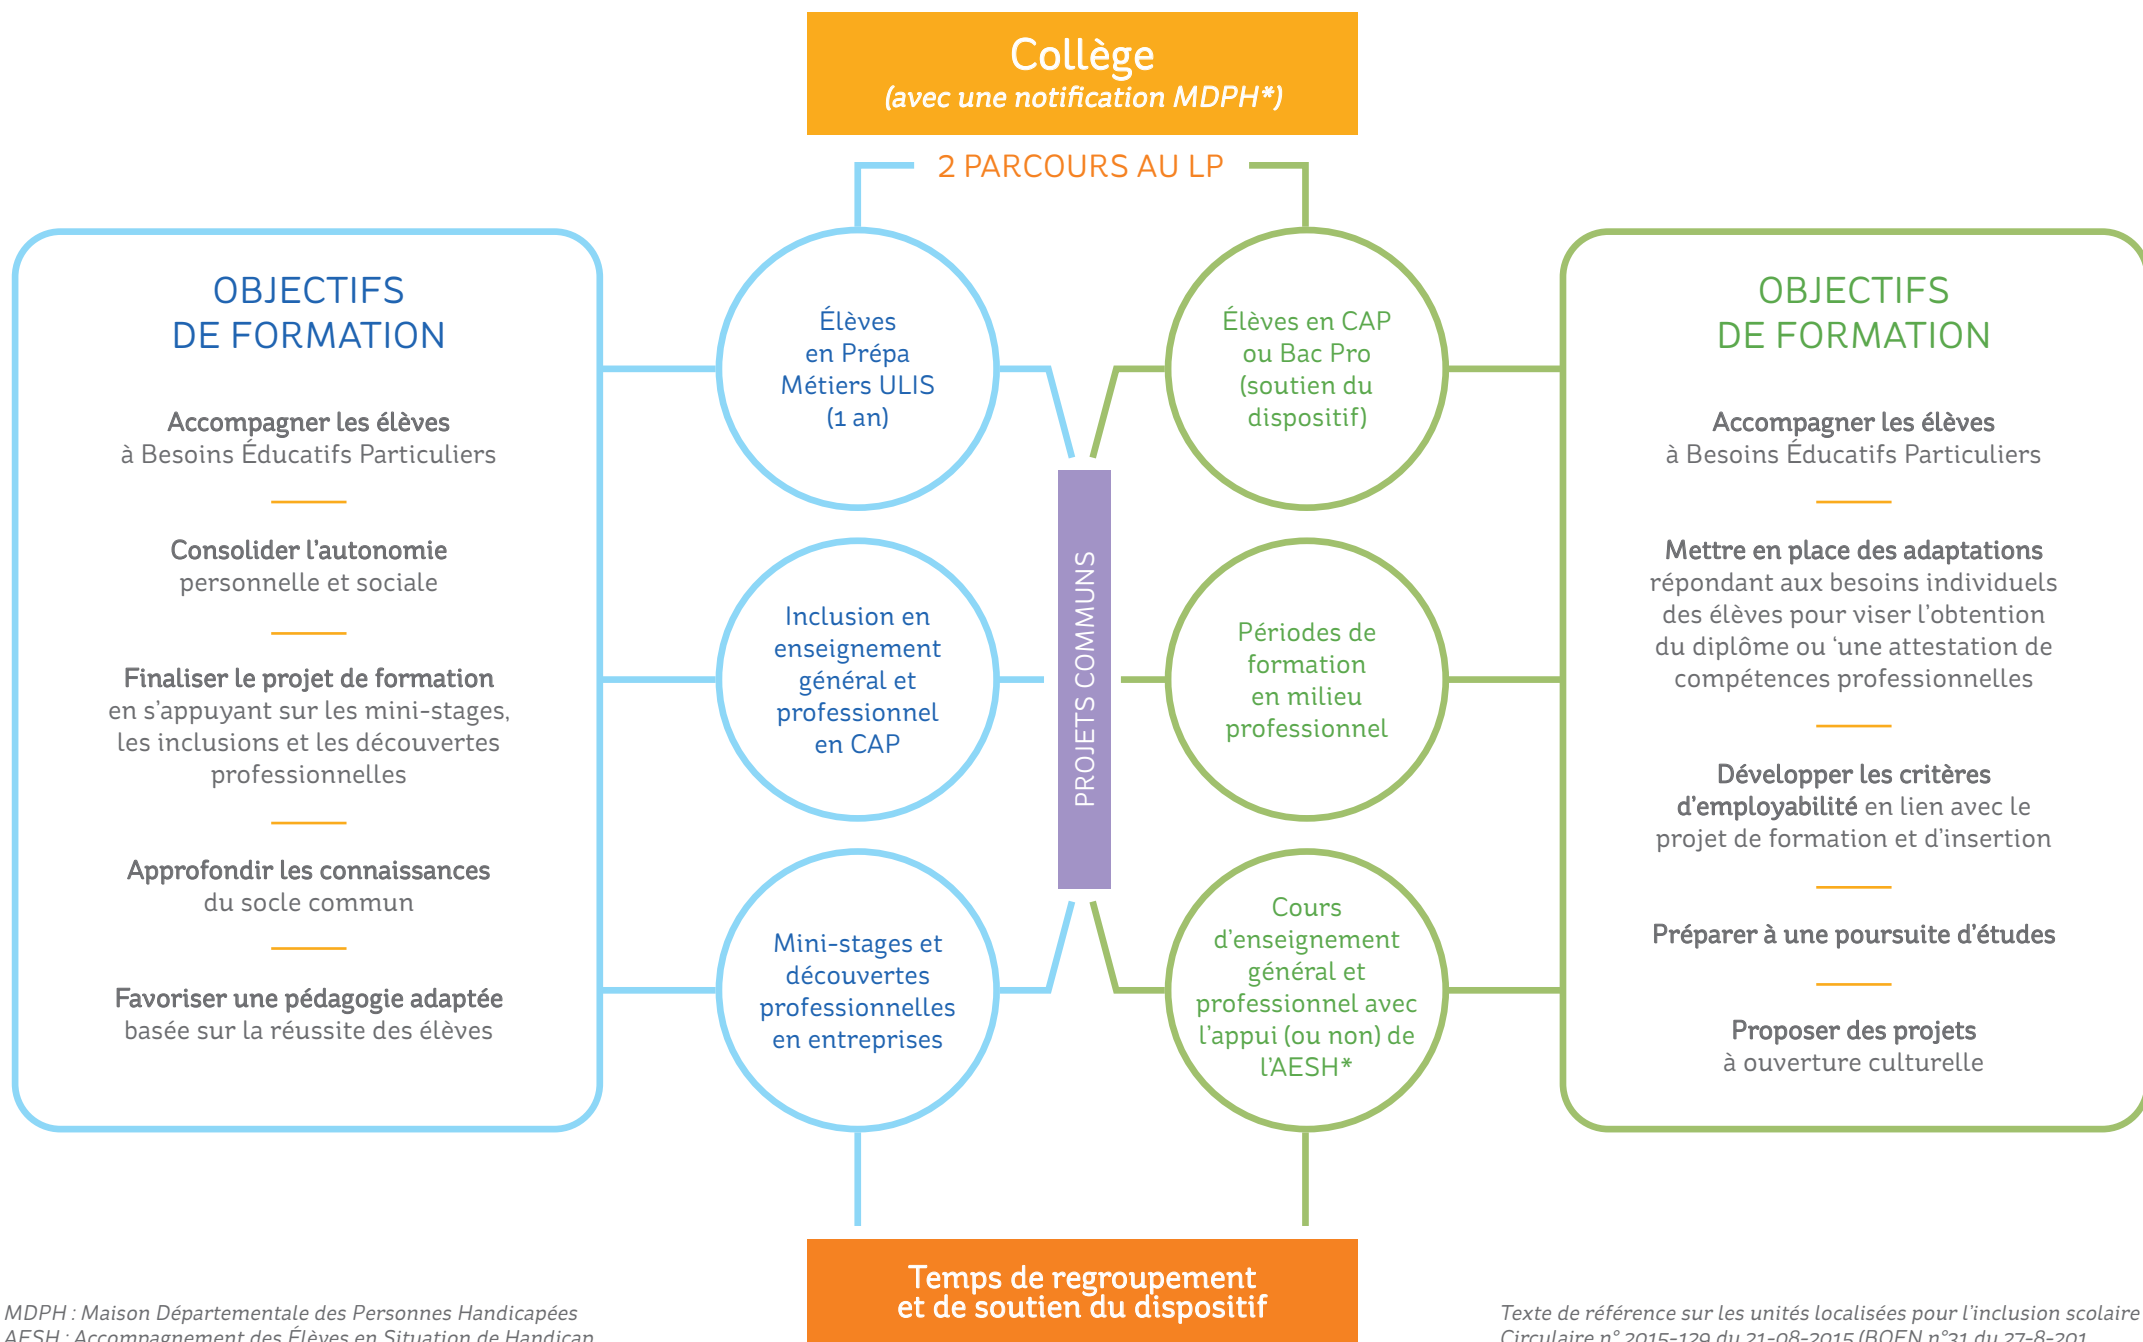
Collège
(avec une notification MDPH*)

2 PARCOURS AU LP

OBJECTIFS DE FORMATION

Accompagner les élèves à Besoins Éducatifs Particuliers

Consolider l'autonomie personnelle et sociale

Finaliser le projet de formation en s'appuyant sur les mini-stages, les inclusions et les découvertes professionnelles

Approfondir les connaissances du socle commun

Favoriser une pédagogie adaptée basée sur la réussite des élèves

Élèves en Prépa Métiers ULIS (1 an)

Inclusion en enseignement général et professionnel en CAP

Mini-stages et découvertes professionnelles en entreprises

PROJETS COMMUNS

Élèves en CAP ou Bac Pro (soutien du dispositif)

Périodes de formation en milieu professionnel

Cours d'enseignement général et professionnel avec l'appui (ou non) de l'AESH*

OBJECTIFS DE FORMATION

Accompagner les élèves à Besoins Éducatifs Particuliers

Mettre en place des adaptations répondant aux besoins individuels des élèves pour viser l'obtention du diplôme ou 'une attestation de compétences professionnelles

Développer les critères d'employabilité en lien avec le projet de formation et d'insertion

Préparer à une poursuite d'études

Proposer des projets à ouverture culturelle

Temps de regroupement et de soutien du dispositif

MDPH : Maison Départementale des Personnes Handicapées
AESH : Accompagnement des Élèves en Situation de Handicap

Texte de référence sur les unités localisées pour l'inclusion scolaire
Circulaire n° 2015-129 du 21-08-2015 (BOEN n°31 du 27-8-201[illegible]